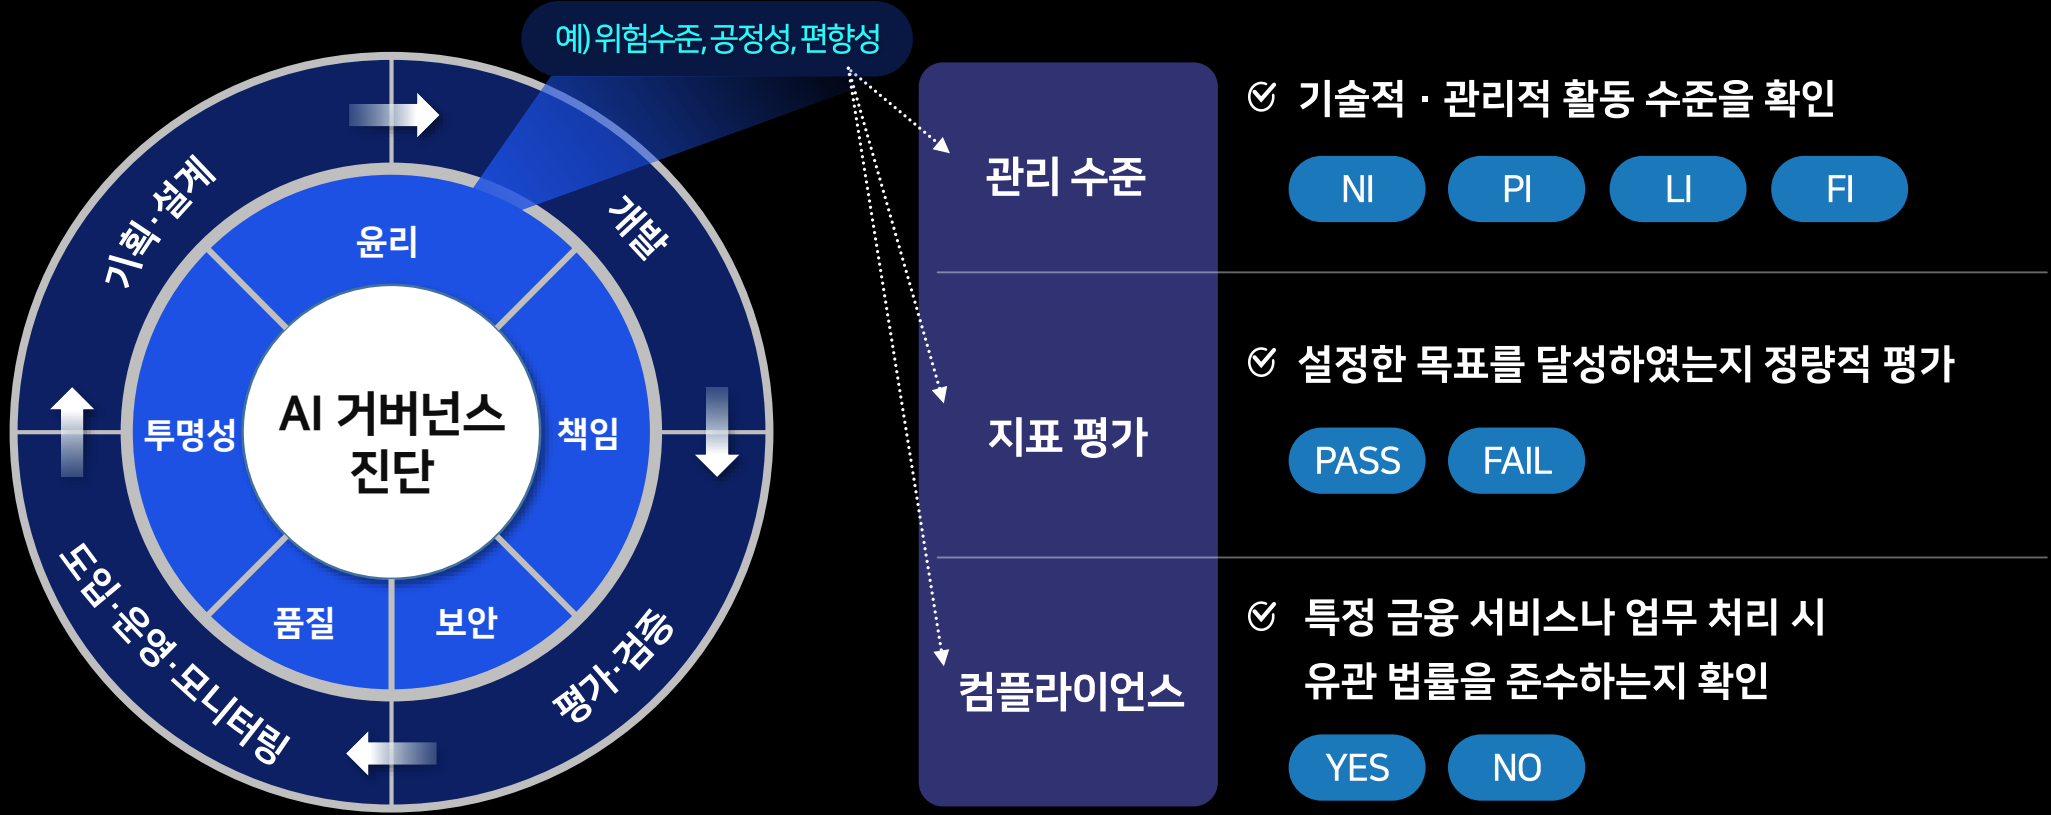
예) 위험수준, 공정성, 편향성

기획·설계

개발

평가·검증

도입·운영·모니터링

윤리

투명성

책임

품질

보안

AI 거버넌스 진단

관리 수준

지표 평가

컴플라이언스

기술적 · 관리적 활동 수준을 확인

NI PI LI FI

설정한 목표를 달성하였는지 정량적 평가

PASS FAIL

특정 금융 서비스나 업무 처리 시 유관 법률을 준수하는지 확인

YES NO